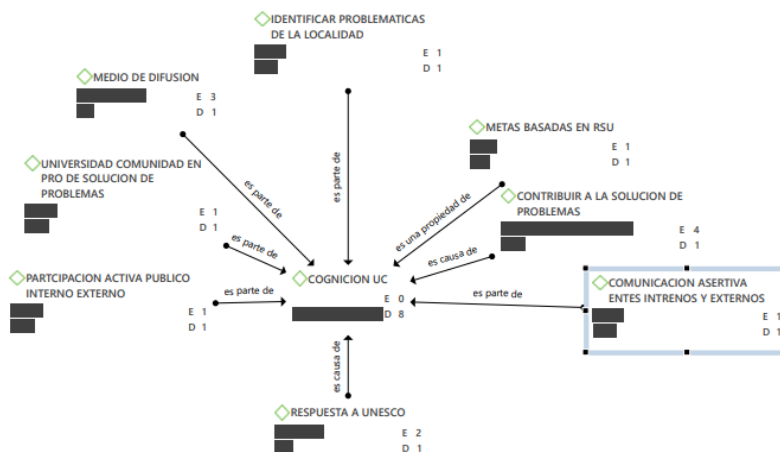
IDENTIFICAR PROBLEMATICAS DE LA LOCALIDAD
E 1
D 1

MEDIO DE DIFUSION
E 3
D 1

METAS BASADAS EN RSU
E 1
D 1

UNIVERSIDAD COMUNIDAD EN PRO DE SOLUCION DE PROBLEMAS
E 1
D 1

CONTRIBUIR A LA SOLUCION DE PROBLEMAS
E 4
D 1

PARTCIPACION ACTIVA PUBLICO INTERNO EXTERNO
E 1
D 1

COGNICION UC
E 0
D 8

COMUNICACION ASERTIVA ENTES INTRENOS Y EXTERNOS
E 1
D 1

RESPUESTA A UNESCO
E 2
D 1

es parte de
es parte de
es parte de
es parte de
es una propiedad de
es causa de
es parte de
es causa de